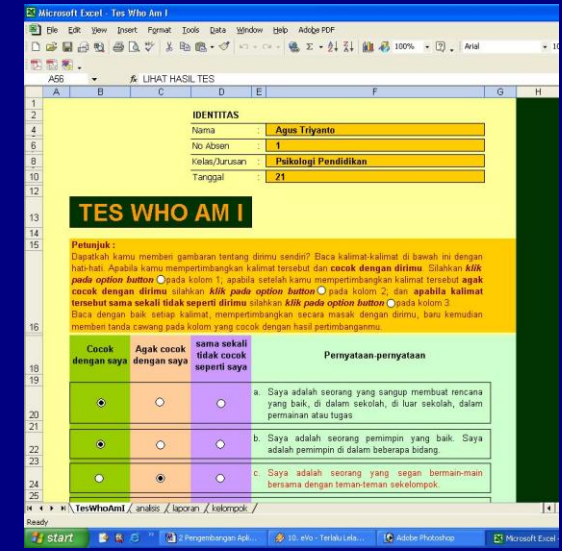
Microsoft Excel - Tes Who Am I

File Edit View Insert Format Tools Data Window Help Adobe PDF

100% Arial

A56 LIHAT HASIL TES

A B C D E F G H

1
2 IDENTITAS
4 Nama : Agus Triyanto
6 No Absen : 1
8 Kelas/Jurusan : Psikologi Pendidikan
10 Tanggal : 21
12
13 TES WHO AM I
14
15 Petunjuk :
Dapatkah kamu memberi gambaran tentang dirimu sendiri? Baca kalimat-kalimat di bawah ini dengan hati-hati. Apabila kamu mempertimbangkan kalimat tersebut dan cocok dengan dirimu. Silahkan klik pada option button pada kolom 1; apabila setelah kamu mempertimbangkan kalimat tersebut agak cocok dengan dirimu silahkan klik pada option button pada kolom 2, dan apabila kalimat tersebut sama sekali tidak seperti dirimu silahkan klik pada option button pada kolom 3.
Baca dengan baik setiap kalimat, mempertimbangkan secara masak dengan dirimu, baru kemudian memberi tanda cawang pada kolom yang cocok dengan hasil pertimbanganmu.
16

| Cocok dengan saya | Agak cocok dengan saya | sama sekali tidak cocok seperti saya | Pernyataan-pernyataan |
|---|---|---|---|
| ◉ | ○ | ○ | a. Saya adalah seorang yang sangup membuat rencana yang baik, di dalam sekolah, di luar sekolah, dalam permainan atau tugas |
| ◉ | ○ | ○ | b. Saya adalah seorang pemimpin yang baik. Saya adalah pemimpin di dalam beberapa bidang. |
| ○ | ◉ | ○ | c. Saya adalah seorang yang segan bermain-main bersama dengan teman-teman sekelompok. |

TesWhoAmI / analsis / laporan / kelompok /
Ready
start 2 Pengembangan Apli... 10. eVo - Terlalu Lela... Adobe Photoshop Microsoft Excel -